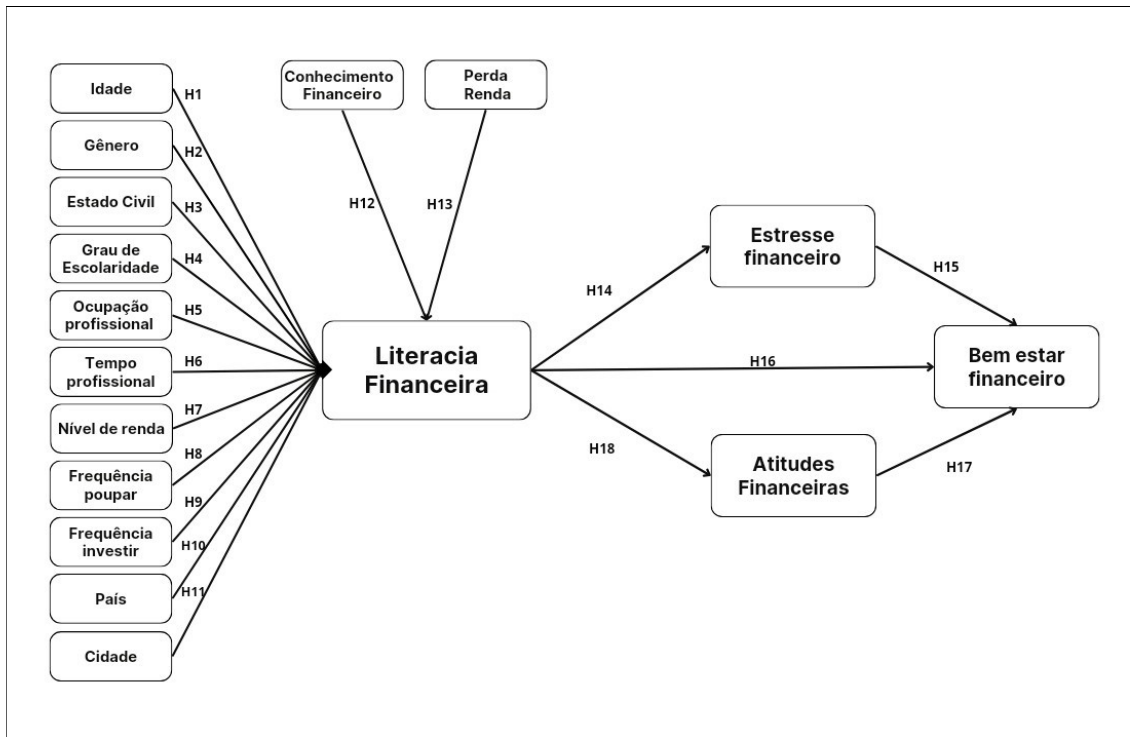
Idade
H1
Gênero
H2
Estado Civil
H3
Grau de Escolaridade
H4
Ocupação profissional
H5
Tempo profissional
H6
Nível de renda
H7
Frequência poupar
H8
Frequência investir
H9
H10
País
H11
Cidade

Conhecimento Financeiro
Perda Renda
H12
H13

Literacia Financeira

H14
H16
H18

Estresse financeiro
H15
Bem estar financeiro
Atitudes Financeiras
H17